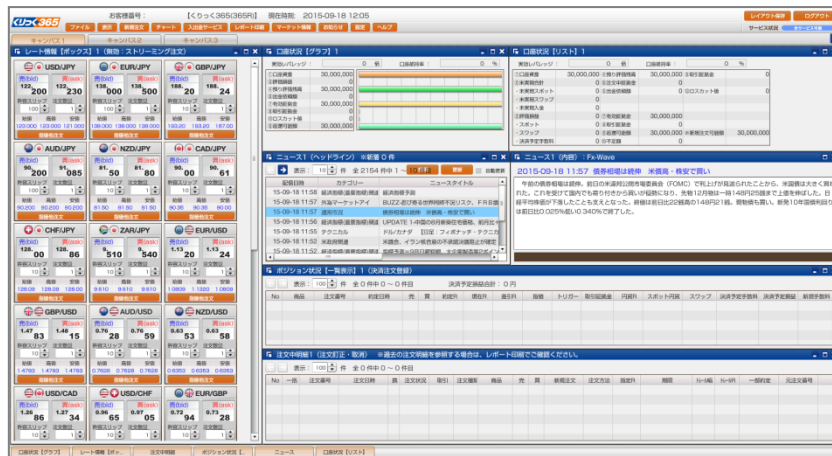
くりっく365

お客様番号： 【くりっく365(365R)】 現在時刻: 2015-09-18 12:05

ファイル 表示 新規注文 決済注文 チャート 入出金サービス レポート 口座管理 マーケット情報 お知らせ 設定 ヘルプ

レイアウト保存 ログアウト

キャンバス1 キャンバス2 キャンバス3

レート情報【ボックス】1（物他：ストリーミング注文）

USD/JPY 売(bid) 買(ask) 120 200 120 230
EUR/JPY 138 000 138 500
GBP/JPY 186 20 186 24
AUD/JPY 90 200 90 085
NZD/JPY 81 95 81 00
CAD/JPY 90 20 90 61
CHF/JPY 126 86
ZAR/JPY 9 510 9 540
EUR/USD 1.13 26 1.13 27
GBP/USD 1.47 83 1.45 15
AUD/USD 0.79 26 0.79 30
NZD/USD 0.63 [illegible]
USD/CAD 1.26 86 1.37 34
USD/CHF 0.96 65 0.97 05
EUR/GBP 0.74 28 0.74 29

注文数量 指値注文

口座状況【グラフ】1

口座状況【リスト】1

ニュース1（ヘッドライン）※新着 0 件

表示 10 件 全 2154 件中 1～10 件目 更新 自動更新

配信日時 カテゴリー ニュースタイトル
15-09-18 11:57 経済指標 経済指標予想
15-09-18 11:56 外為マーケットアイ BUZZ-
15-09-18 11:57 週刊市況 債券相場は続伸 米国債・株安で買い
15-09-18 11:54 経済指標 UPDATE 1-
15-09-18 11:55 テクニカル ドル/カナダ
15-09-18 11:51 為替相場
15-09-18 11:52

ニュース1（内容）：Fx-Wave

2015-09-18 11:57 債券相場は続伸 米国債・株安で買い

ポジション状況【一覧表示】1（決済注文登録）

表示 件 全 0 件中 0～0 件目 決済予定損益合計：0 円

No 商品 注文番号 約定日時 売 買 約定 売 買 評価 損益 トリガー 取引証拠金 円貨 スワップ 決済予定損益

注文中明細1（注文訂正・取消） ※過去の注文明細を参照する場合は、レポート印刷でご確認ください。

No 一括 注文番号 注文日時 売 買 注文状況 注文種類 商品 売 買 注文方法 期限 注文区分

口座状況【グラフ】 レート情報【ボ… 注文中明細 ポジション状況【… ニュース 口座状況【リスト】